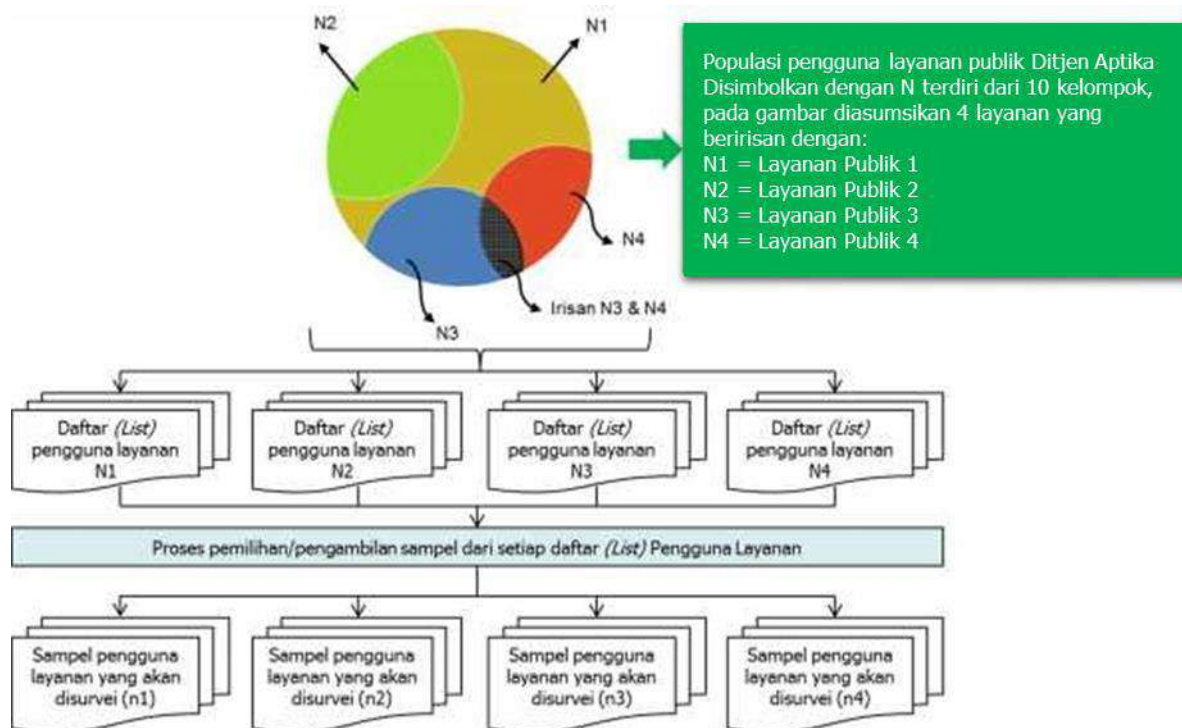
N2

N1

Populasi pengguna layanan publik Ditjen Aptika Disimbolkan dengan N terdiri dari 10 kelompok, pada gambar diasumsikan 4 layanan yang beririsan dengan:
N1 = Layanan Publik 1
N2 = Layanan Publik 2
N3 = Layanan Publik 3
N4 = Layanan Publik 4

N4

Irisan N3 & N4

N3

Daftar *(List)* pengguna layanan N1

Daftar *(List)* pengguna layanan N2

Daftar *(List)* pengguna layanan N3

Daftar *(List)* pengguna layanan N4

Proses pemilihan/pengambilan sampel dari setiap daftar *(List)* Pengguna Layanan

Sampel pengguna layanan yang akan disurvei (n1)

Sampel pengguna layanan yang akan disurvei (n2)

Sampel pengguna layanan yang akan disurvei (n3)

Sampel pengguna layanan yang akan disurvei (n4)